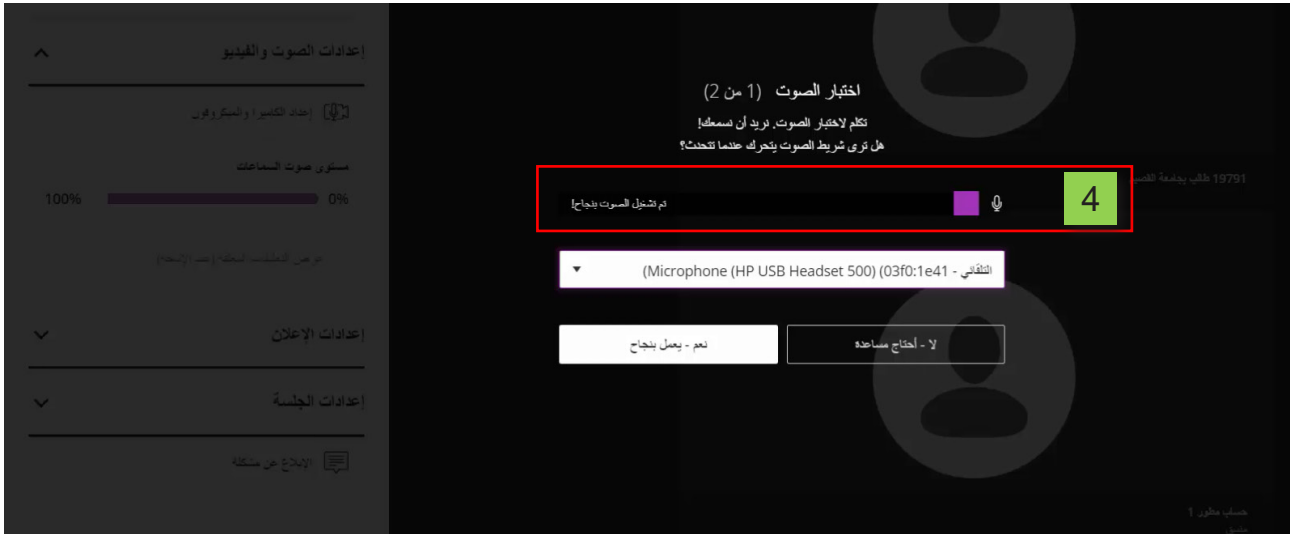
إعدادات الصوت والفيديو

إعداد الكاميرا والميكروفون

مستوى صوت السماعات

100%

0%

عرض التعليقات المغلقة (عند الإتاحة)

إعدادات الإعلان

إعدادات الجلسة

الإبلاغ عن مشكلة

اختبار الصوت (1 من 2)

تكلم لاختبار الصوت. نريد أن نسمعك!

هل ترى شريط الصوت يتحرك عندما تتحدث؟

4

تم تشغيل الصوت بنجاح!

التلقائي - (Microphone (HP USB Headset 500) (03f0:1e41

نعم - يعمل بنجاح

لا - أحتاج مساعدة

19791 طالب بجامعة القصيم

حساب مطور 1